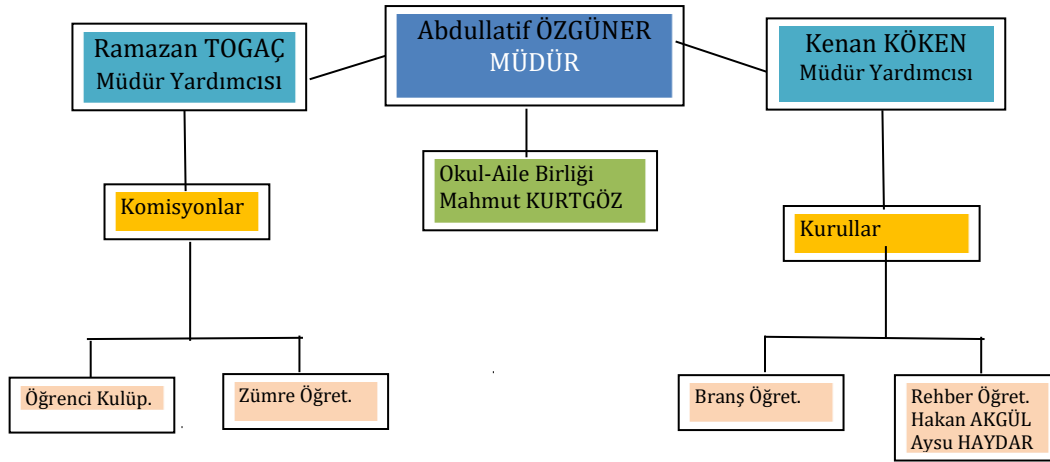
Abdullatif ÖZGÜNER
MÜDÜR

Ramazan TOGAÇ
Müdür Yardımcısı

Kenan KÖKEN
Müdür Yardımcısı

Okul-Aile Birliği
Mahmut KURTGÖZ

Komisyonlar

Kurullar

Öğrenci Kulüp.

Zümre Öğret.

Branş Öğret.

Rehber Öğret.
Hakan AKGÜL
Aysu HAYDAR